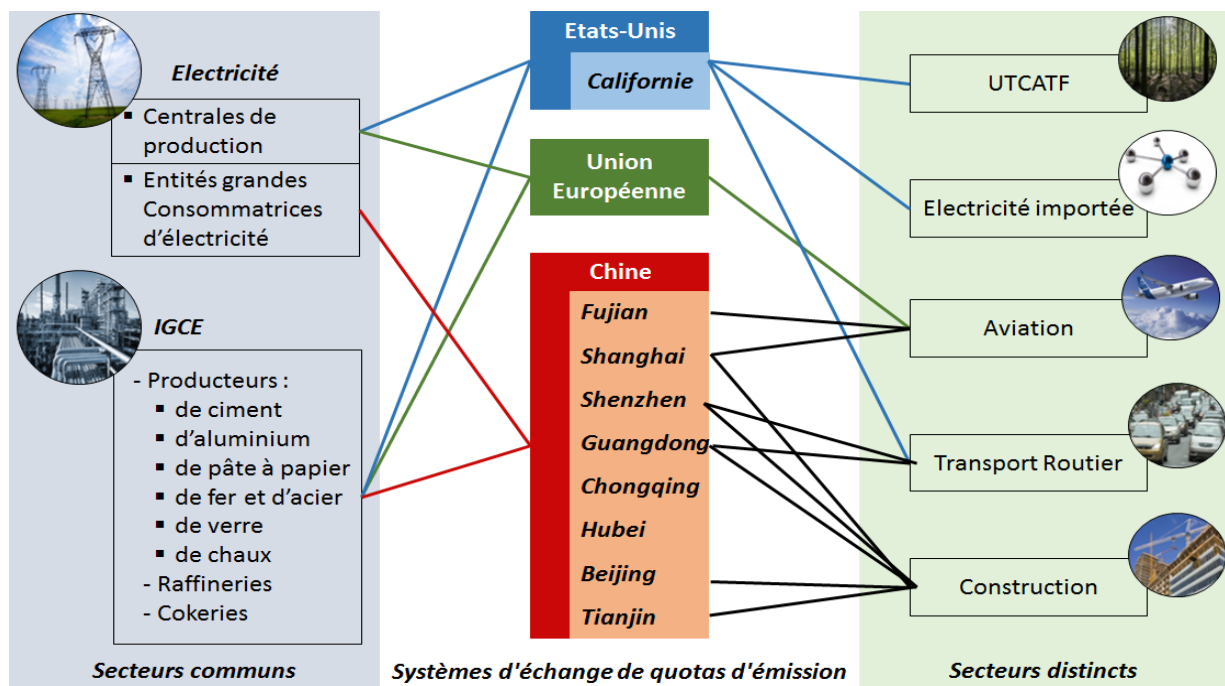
Electricité

- Centrales de production
- Entités grandes Consommatrices d'électricité

IGCE

- Producteurs :
  - de ciment
  - d'aluminium
  - de pâte à papier
  - de fer et d'acier
  - de verre
  - de chaux
- Raffineries
- Cokeries

Secteurs communs

Etats-Unis

Californie

Union Européenne

Chine

Fujian
Shanghai
Shenzhen
Guangdong
Chongqing
Hubei
Beijing
Tianjin

Systèmes d'échange de quotas d'émission

UTCATF

Electricité importée

Aviation

Transport Routier

Construction

Secteurs distincts